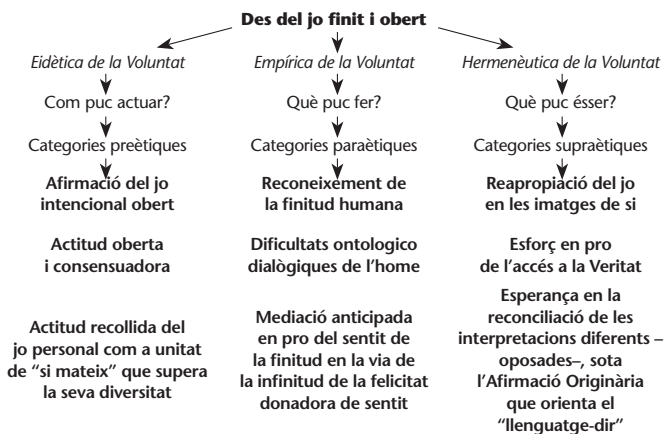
**Des del jo finit i obert**

*Eidètica de la Voluntat*

Com puc actuar?

Categories preètiques

**Afirmació del jo intencional obert**

**Actitud oberta i consensuadora**

**Actitud recollida del jo personal com a unitat de "si mateix" que supera la seva diversitat**

*Empírica de la Voluntat*

Què puc fer?

Categories paraètiques

**Reconeixement de la finitud humana**

**Dificultats ontologico dialògiques de l'home**

**Mediació anticipada en pro del sentit de la finitud en la via de la infinitud de la felicitat donadora de sentit**

*Hermenèutica de la Voluntat*

Què puc ésser?

Categories supraètiques

**Reapropiació del jo en les imatges de si**

**Esforç en pro de l'accés a la Veritat**

**Esperança en la reconciliació de les interpretacions diferents – oposades–, sota l'Afirmació Originària que orienta el "llenguatge-dir"**